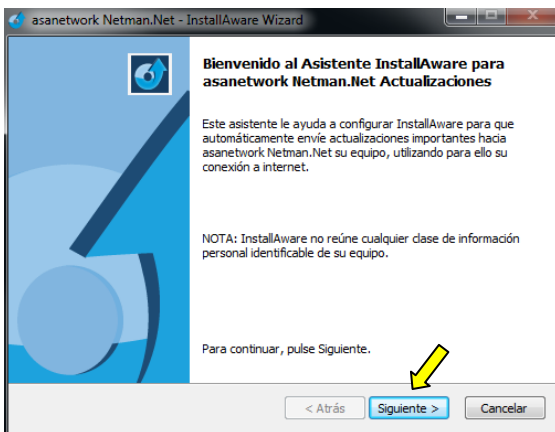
asanetwork Netman.Net - InstallAware Wizard

Bienvenido al Asistente InstallAware para asanetwork Netman.Net Actualizaciones

Este asistente le ayuda a configurar InstallAware para que automáticamente envíe actualizaciones importantes hacia asanetwork Netman.Net su equipo, utilizando para ello su conexión a internet.

NOTA: InstallAware no reúne cualquier clase de información personal identificable de su equipo.

Para continuar, pulse Siguiente.

< Atrás
Siguiente >
Cancelar